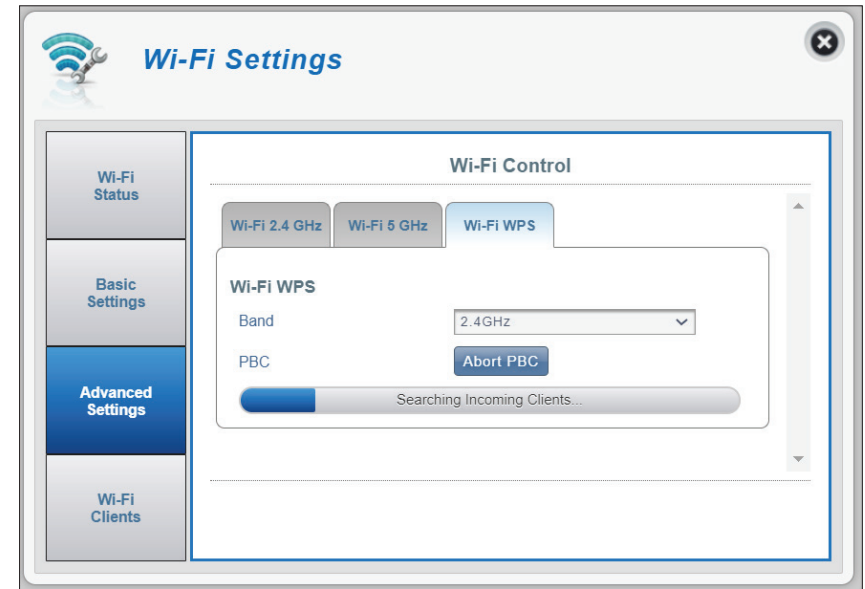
Wi-Fi Settings

Wi-Fi Status

Basic Settings

Advanced Settings

Wi-Fi Clients

Wi-Fi Control

Wi-Fi 2.4 GHz

Wi-Fi 5 GHz

Wi-Fi WPS

Wi-Fi WPS

Band

2.4GHz

PBC

Abort PBC

Searching Incoming Clients...